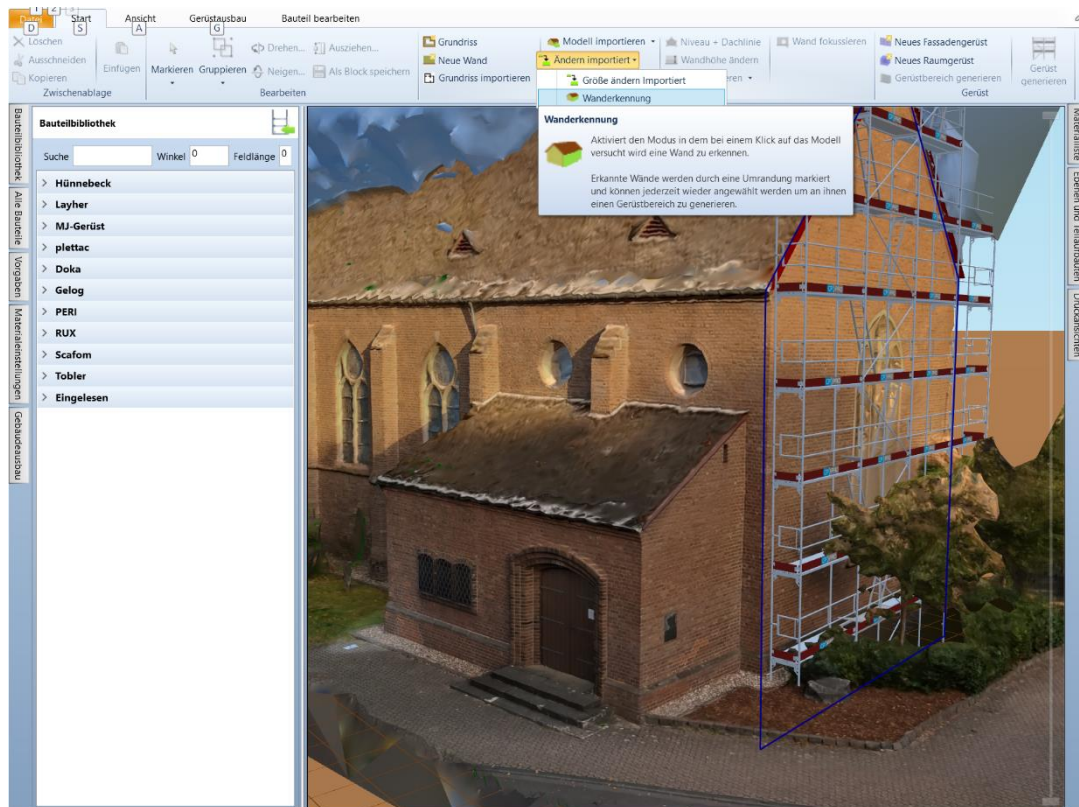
Datei 1 2 D Start S Ansicht A Gerüstausbau G Bauteil bearbeiten

Löschen
Ausschneiden
Kopieren
Einfügen
Zwischenablage
Markieren
Gruppieren
Drehen...
Neigen...
Ausziehen...
Als Block speichern
Bearbeiten
Grundriss
Neue Wand
Grundriss importieren
Modell importieren
Ändern importiert
Größe ändern Importiert
Wanderkennung
Niveau + Dachlinie
Wandhöhe ändern
Wand fokussieren
Neues Fassadengerüst
Neues Raumgerüst
Gerüstbereich generieren
Gerüst
Gerüst generieren

Wanderkennung
Aktiviert den Modus in dem bei einem Klick auf das Modell versucht wird eine Wand zu erkennen.

Erkannte Wände werden durch eine Umrandung markiert und können jederzeit wieder angewählt werden um an ihnen einen Gerüstbereich zu generieren.

Bauteilbibliothek
Alle Bauteile
Vorgaben
Materialeinstellungen
Gebäudeaufbau

Bauteilbibliothek
Suche
Winkel 0
Feldlänge 0
Hünnebeck
Layher
MJ-Gerüst
plettac
Doka
Gelog
PERI
RUX
Scafom
Tobler
Eingelesen

Materialliste
Ebenen und Teilaufbauten
Undoansichten